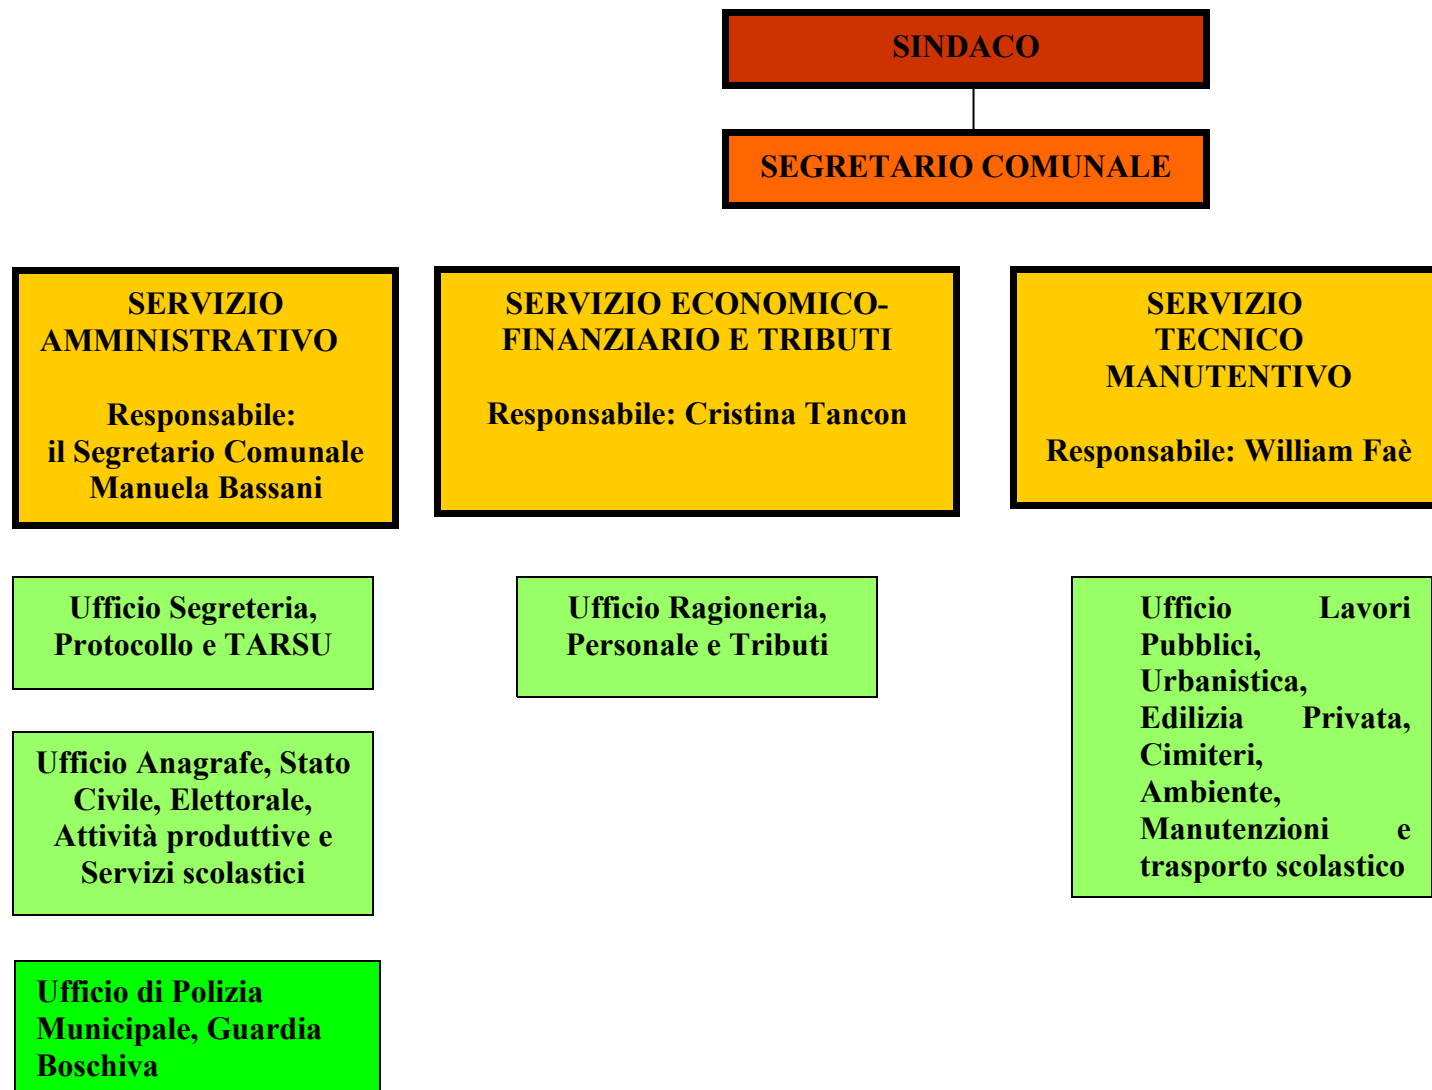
SINDACO

SEGRETARIO COMUNALE

SERVIZIO AMMINISTRATIVO

Responsabile: il Segretario Comunale Manuela Bassani

SERVIZIO ECONOMICO-FINANZIARIO E TRIBUTI

Responsabile: Cristina Tancon

SERVIZIO TECNICO MANUTENTIVO

Responsabile: William Faè

Ufficio Segreteria, Protocollo e TARSU

Ufficio Ragioneria, Personale e Tributi

Ufficio Lavori Pubblici, Urbanistica, Edilizia Privata, Cimiteri, Ambiente, Manutenzioni e trasporto scolastico

Ufficio Anagrafe, Stato Civile, Elettorale, Attività produttive e Servizi scolastici

Ufficio di Polizia Municipale, Guardia Boschiva